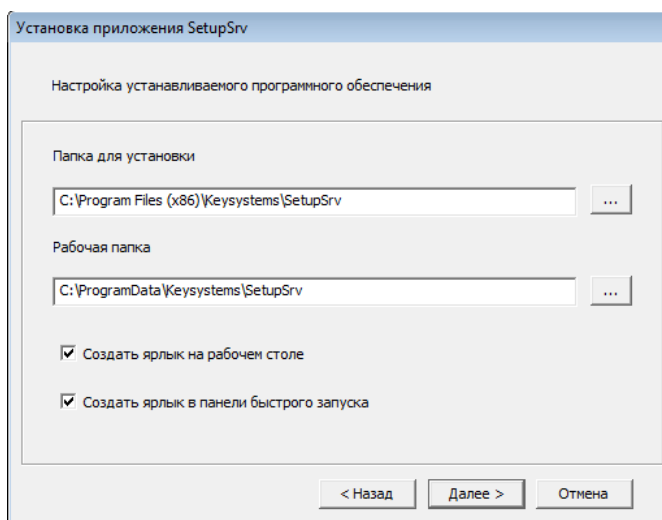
Установка приложения SetupSrv

Настройка устанавливаемого программного обеспечения

Папка для установки

C:\Program Files (x86)\Keysystems\SetupSrv

...

Рабочая папка

C:\ProgramData\Keysystems\SetupSrv

...

Создать ярлык на рабочем столе

Создать ярлык в панели быстрого запуска

< Назад

Далее >

Отмена